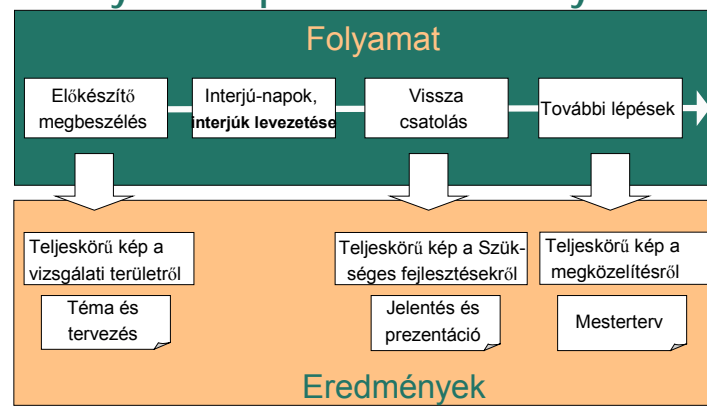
Folyamat

Előkészítő megbeszélés

Interjú-napok, interjúk levezetése

Vissza csatolás

További lépések

Teljeskörű kép a vizsgálati területről

Téma és tervezés

Teljeskörű kép a Szükséges fejlesztésekről

Jelentés és prezentáció

Teljeskörű kép a megközelítésről

Mesterterv

Eredmények